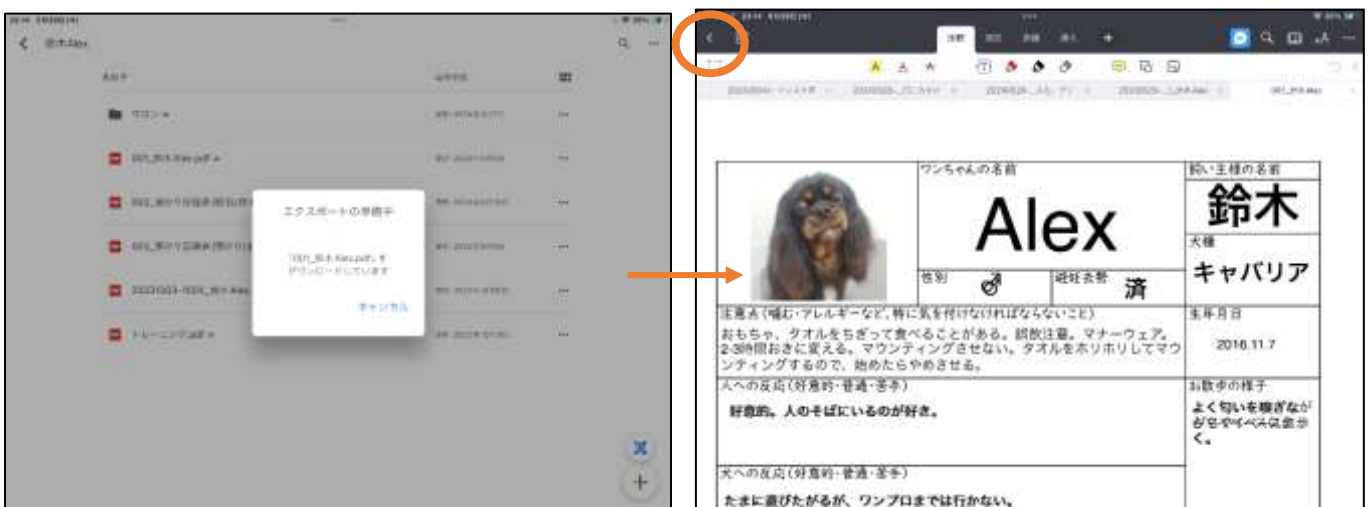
鈴木Alex

名前

ワロン

001_鈴木Alex.pdf

エクスポートの準備中

「001_鈴木Alex.pdf」をダウンロードしています

キャンセル

トレーニング.pdf

ワンちゃんの名前

Alex

飼い主様の名前

鈴木

犬種

キャバリア

性別

♂

避妊去勢

済

注意点（噛む・アレルギーなど、特に気を付けなければならないこと）

おもちゃ、タオルをちぎって食べることがある。誤飲注意。マナーウェア。2-3時間おきに変える。マウンティングさせない。タオルをホリホリしてマウンティングするので、始めたらやめさせる。

生年月日

2016.11.7

人への反応（好意的・普通・苦手）

好意的。人のそばにいるのが好き。

お散歩の様子

よく匂いを嗅ぎながらゆっくり歩く。

犬への反応（好意的・普通・苦手）

たまに遊びたがるが、ワンプロまでは行かない。